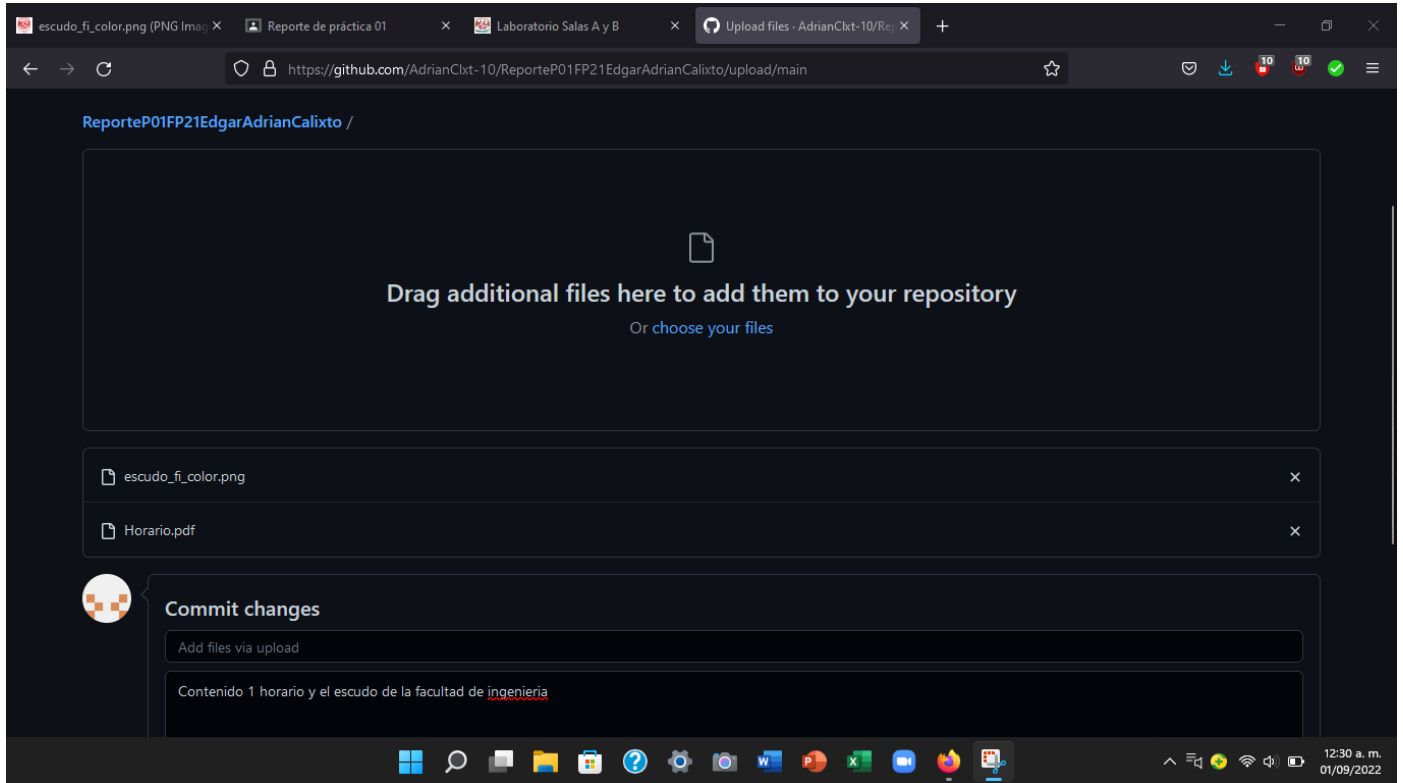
escudo_fi_color.png (PNG Imag ×
Reporte de práctica 01 ×
Laboratorio Salas A y B ×
Upload files · AdrianClxt-10/Re ×
+

https://github.com/AdrianClxt-10/ReporteP01FP21EdgarAdrianCalixto/upload/main

10
10

ReporteP01FP21EdgarAdrianCalixto /

Drag additional files here to add them to your repository

Or choose your files

escudo_fi_color.png ×

Horario.pdf ×

Commit changes

Add files via upload

Contenido 1 horario y el escudo de la facultad de ingenieria

12:30 a. m.
01/09/2022